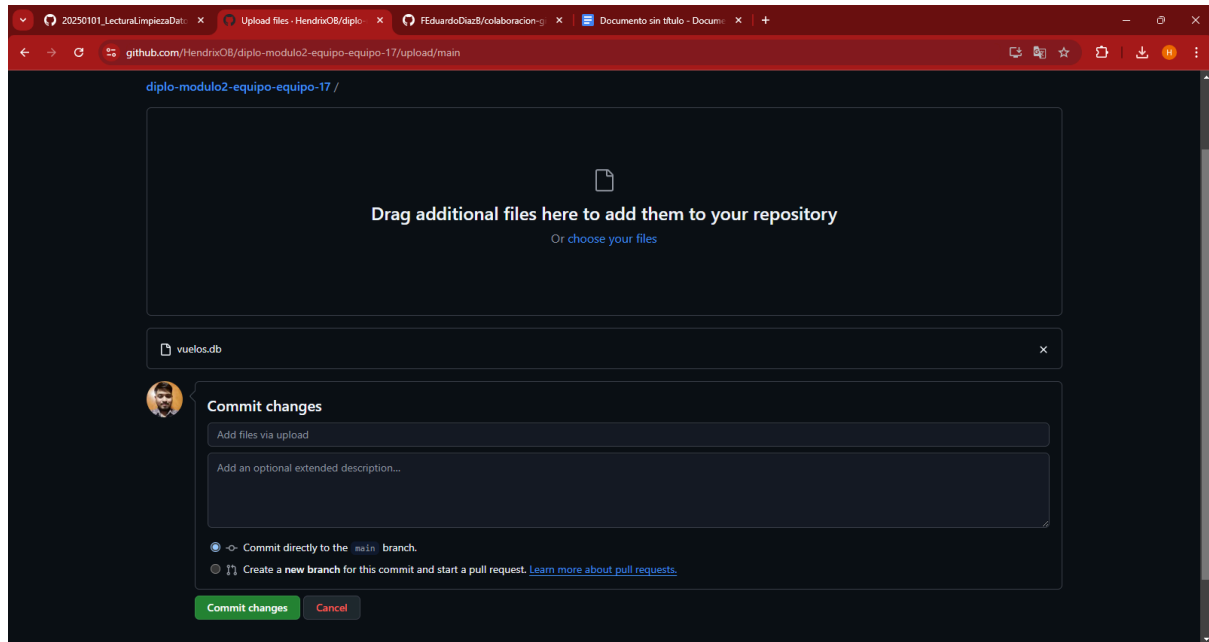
20250101_LecturaLimpiezaDato ×
Upload files · HendrixOB/diplo ×
FEduardoDiazB/colaboracion-g ×
Documento sin título - Docume ×
+

github.com/HendrixOB/diplo-modulo2-equipo-equipo-17/upload/main

diplo-modulo2-equipo-equipo-17 /

Drag additional files here to add them to your repository

Or choose your files

vuelos.db ×

Commit changes

Add files via upload

Add an optional extended description...

Commit directly to the main branch.

Create a new branch for this commit and start a pull request. Learn more about pull requests.

Commit changes Cancel